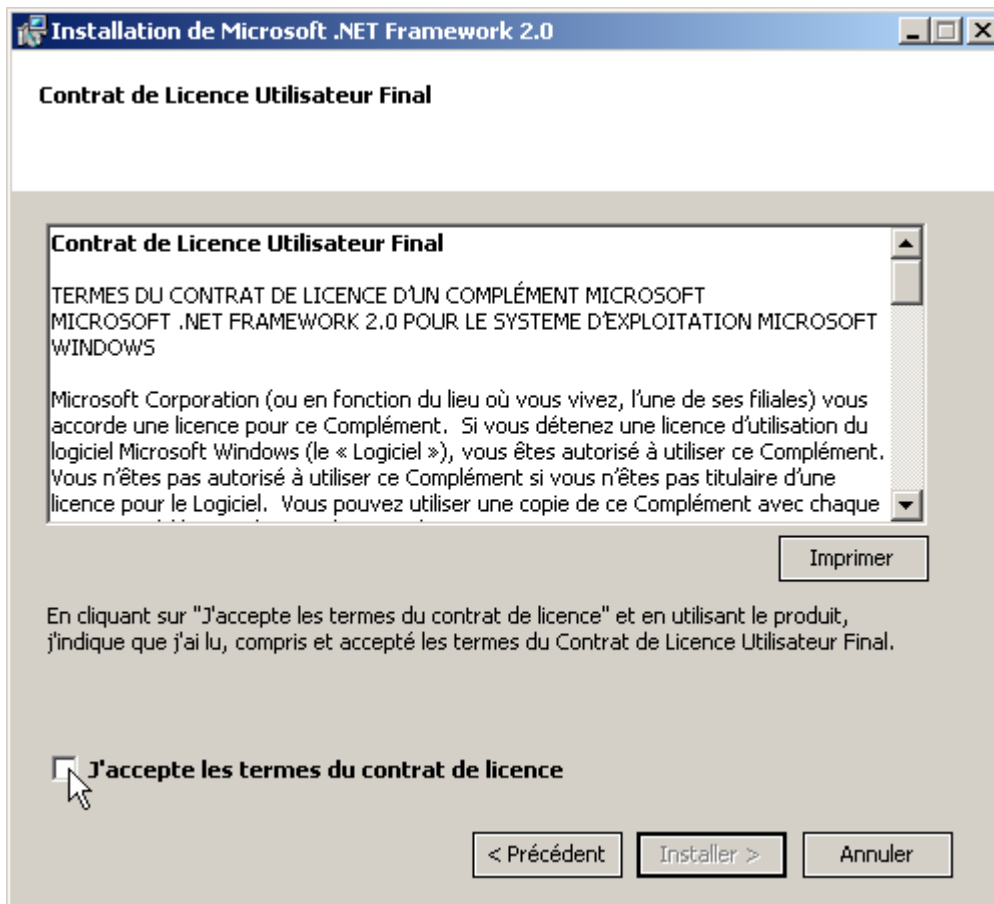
Installation de Microsoft .NET Framework 2.0

Contrat de Licence Utilisateur Final

Contrat de Licence Utilisateur Final

TERMES DU CONTRAT DE LICENCE D'UN COMPLÉMENT MICROSOFT MICROSOFT .NET FRAMEWORK 2.0 POUR LE SYSTEME D'EXPLOITATION MICROSOFT WINDOWS

Microsoft Corporation (ou en fonction du lieu où vous vivez, l'une de ses filiales) vous accorde une licence pour ce Complément. Si vous détenez une licence d'utilisation du logiciel Microsoft Windows (le « Logiciel »), vous êtes autorisé à utiliser ce Complément. Vous n'êtes pas autorisé à utiliser ce Complément si vous n'êtes pas titulaire d'une licence pour le Logiciel. Vous pouvez utiliser une copie de ce Complément avec chaque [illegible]

Imprimer

En cliquant sur "J'accepte les termes du contrat de licence" et en utilisant le produit, j'indique que j'ai lu, compris et accepté les termes du Contrat de Licence Utilisateur Final.

J'accepte les termes du contrat de licence

< Précédent
Installer >
Annuler